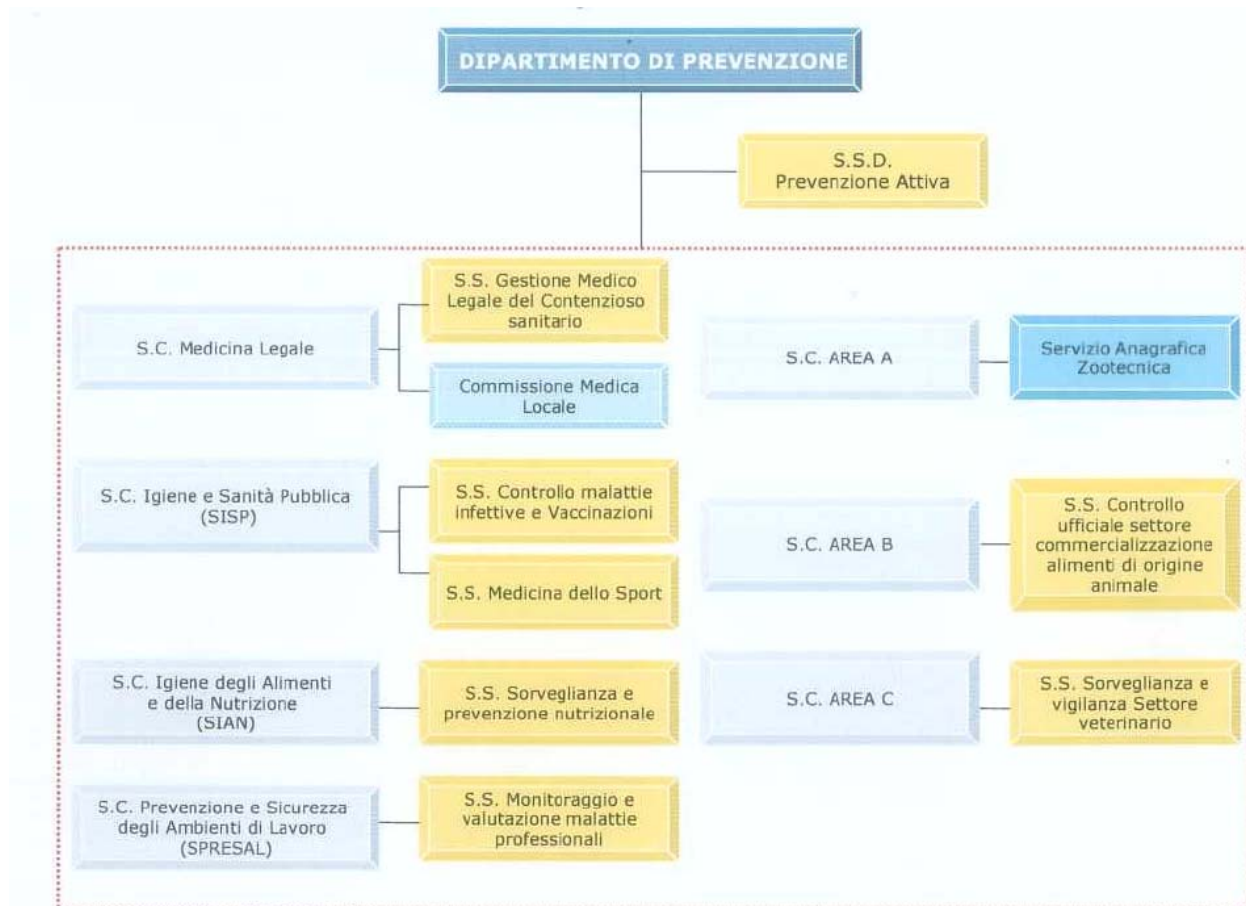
DIPARTIMENTO DI PREVENZIONE

S.S.D.
Prevenzione Attiva

S.C. Medicina Legale

S.S. Gestione Medico Legale del Contenzioso sanitario

Commissione Medica Locale

S.C. AREA A

Servizio Anagrafica Zootecnica

S.C. Igiene e Sanità Pubblica (SISP)

S.S. Controllo malattie infettive e Vaccinazioni

S.S. Medicina dello Sport

S.C. AREA B

S.S. Controllo ufficiale settore commercializzazione alimenti di origine animale

S.C. Igiene degli Alimenti e della Nutrizione (SIAN)

S.S. Sorveglianza e prevenzione nutrizionale

S.C. AREA C

S.S. Sorveglianza e vigilanza Settore veterinario

S.C. Prevenzione e Sicurezza degli Ambienti di Lavoro (SPRESAL)

S.S. Monitoraggio e valutazione malattie professionali